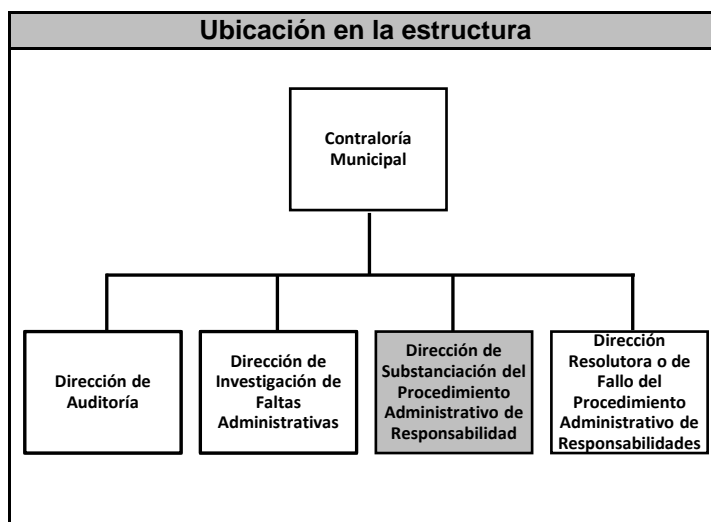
Ubicación en la estructura

Contraloría Municipal

Dirección de Auditoría

Dirección de Investigación de Faltas Administrativas

Dirección de Substanciación del Procedimiento Administrativo de Responsabilidad

Dirección Resolutora o de Fallo del Procedimiento Administrativo de Responsabilidades